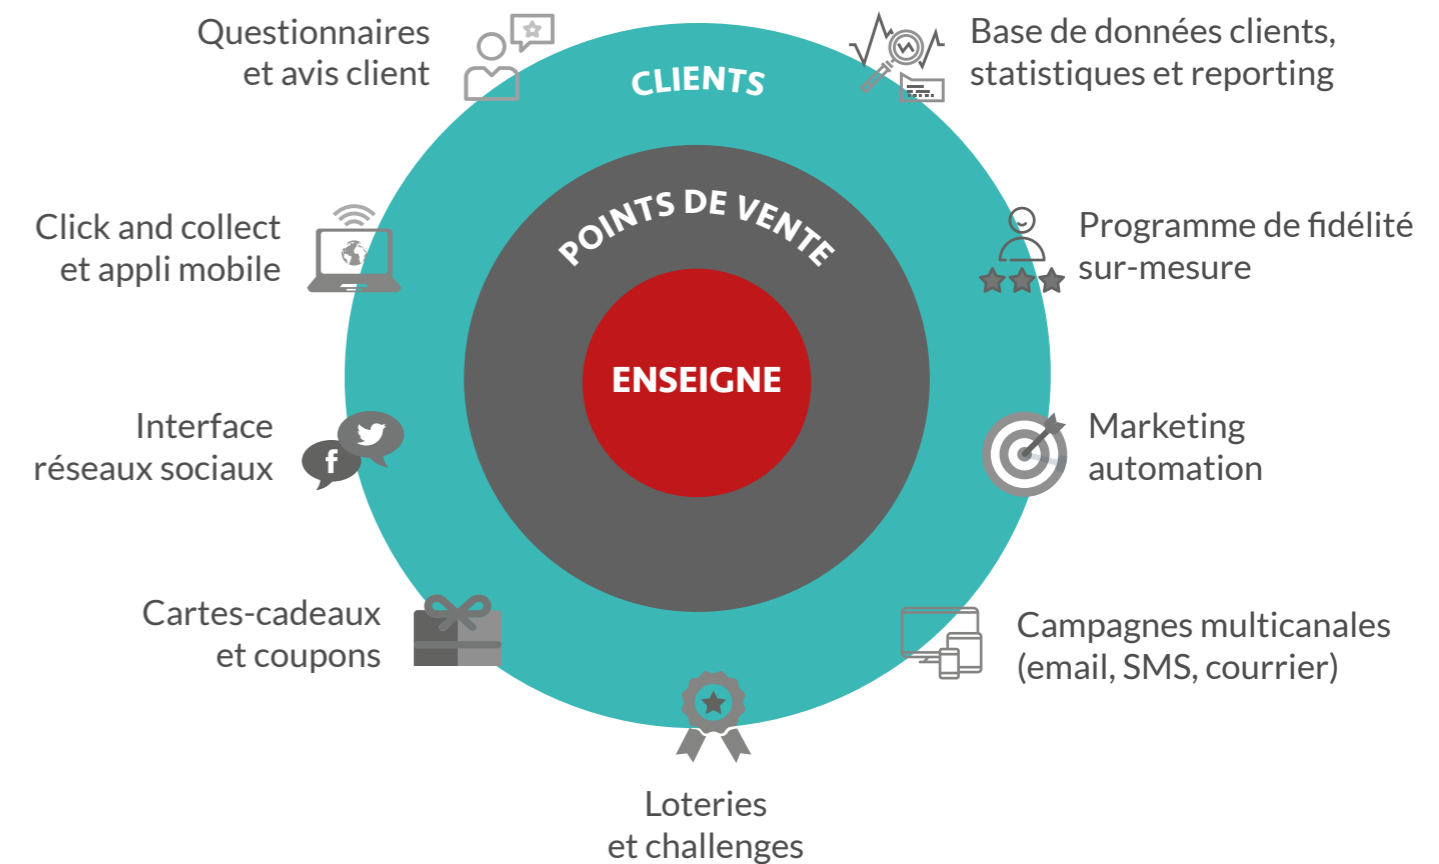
Questionnaires
et avis client

CLIENTS

Base de données clients,
statistiques et reporting

POINTS DE VENTE

Click and collect
et appli mobile

Programme de fidélité
sur-mesure

ENSEIGNE

Interface
réseaux sociaux

f

Marketing
automation

Cartes-cadeaux
et coupons

Campagnes multicanales
(email, SMS, courrier)

Loteries
et challenges